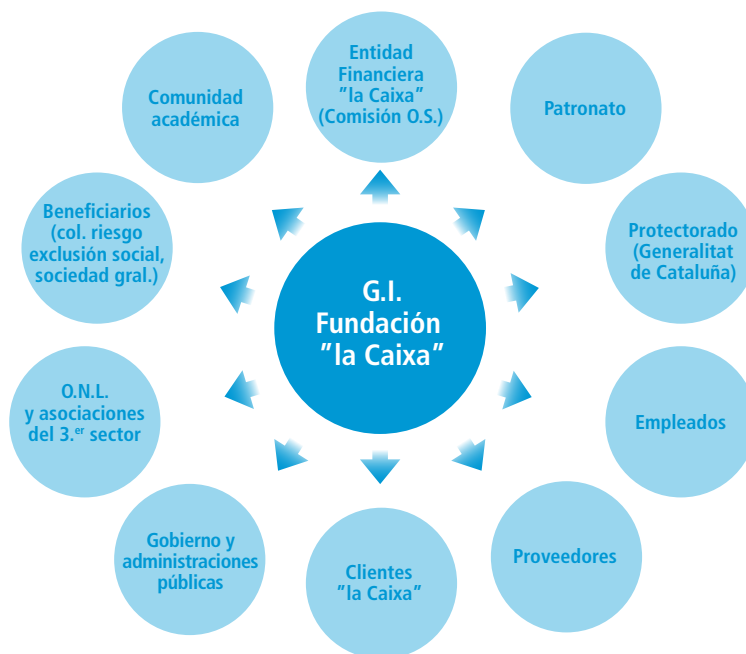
Entidad Financiera ”la Caixa” (Comisión O.S.)

Patronato

Protectorado (Generalitat de Cataluña)

Empleados

Proveedores

Clientes ”la Caixa”

Gobierno y administraciones públicas

O.N.L. y asociaciones del 3.$^{er}$ sector

Beneficiarios (col. riesgo exclusión social, sociedad gral.)

Comunidad académica

G.I. Fundación ”la Caixa”